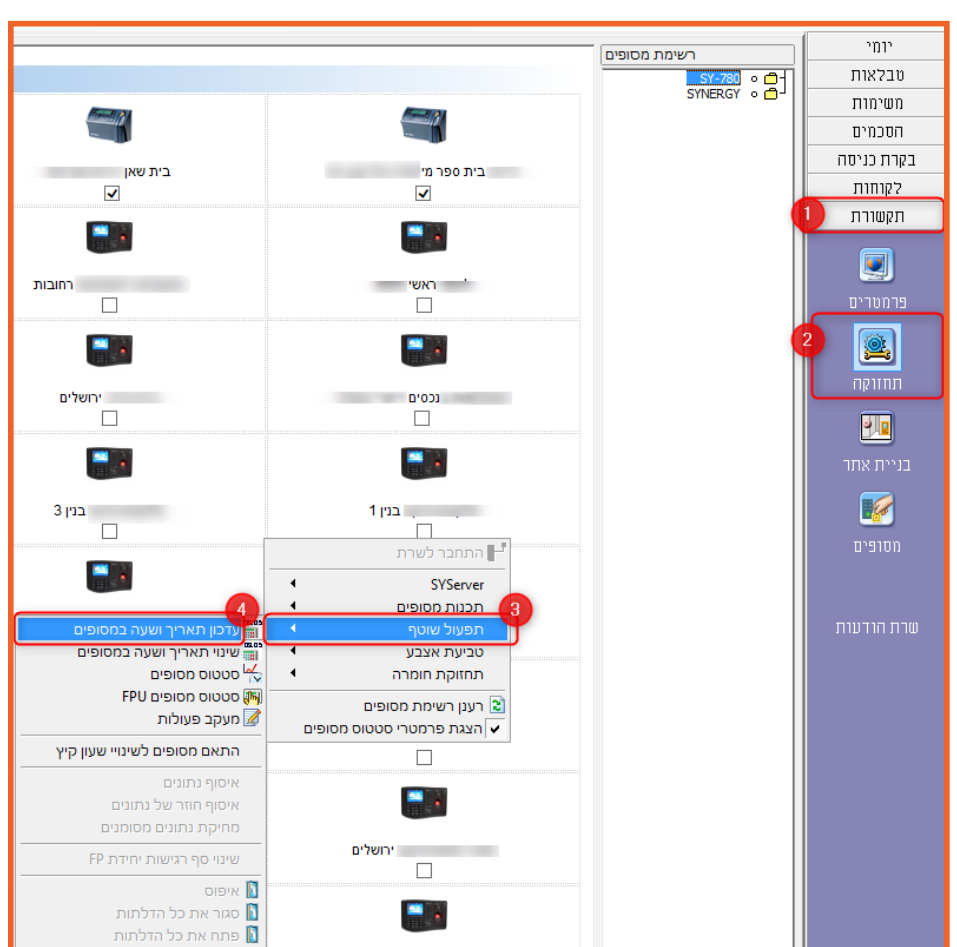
יומי
טבלאות
משימות
הסכמים
בקרת כניסה
לקוחות
1
תקשורת
פרמטרים
2
תחזוקה
בניית אתר
מסופים
שרת הודעות

רשימת מסופים
SY-780
SYNERGY

בית שאן
בית ספר מי
רחובות
ראשי
ירושלים
נכסים
בנין 3
בנין 1
ירושלים

התחבר לשרת
SYServer
תכנות מסופים
3
תפעול שוטף
טביעת אצבע
תחזוקת חומרה
רענן רשימת מסופים
הצגת פרמטרי סטטוס מסופים

4
עדכון תאריך ושעה במסופים
שינוי תאריך ושעה במסופים
סטטוס מסופים
סטטוס מסופים FPU
מעקב פעולות
התאם מסופים לשינויי שעון קיץ
איסוף נתונים
איסוף חוזר של נתונים
מחיקת נתונים מסומנים
שינוי סף רגישות יחידת FP
איפוס
סגור את כל הדלתות
פתח את כל הדלתות